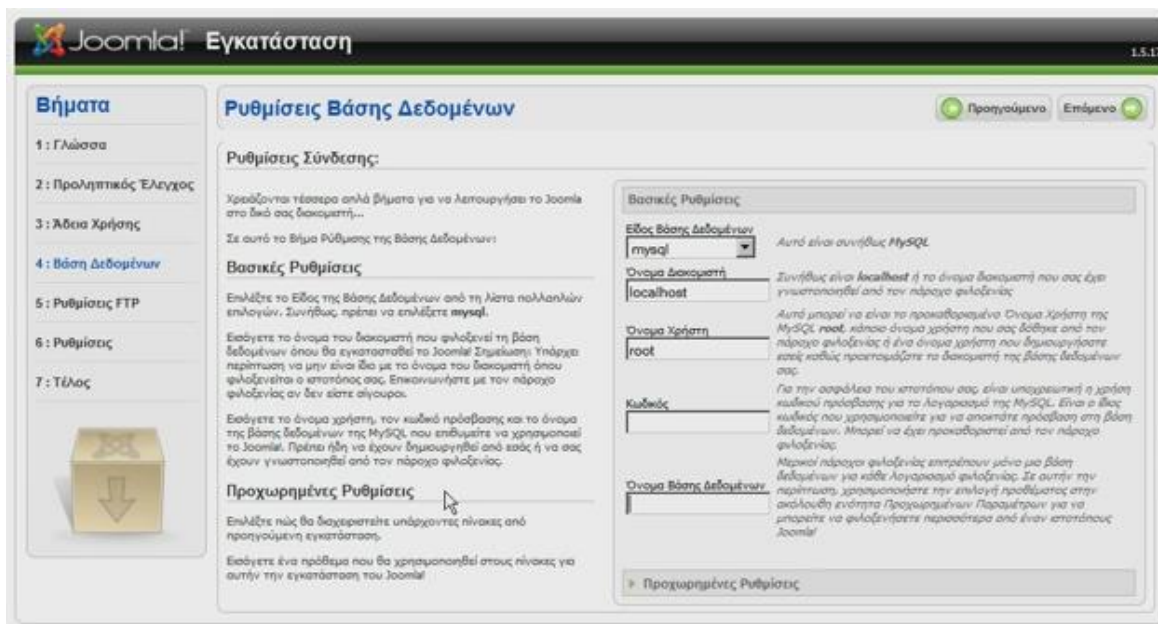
Joomla! Εγκατάσταση

1.5.1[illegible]

Βήματα

1 : Γλώσσα

2 : Προληπτικός Έλεγχος

3 : Άδεια Χρήσης

4 : Βάση Δεδομένων

5 : Ρυθμίσεις FTP

6 : Ρυθμίσεις

7 : Τέλος

Ρυθμίσεις Βάσης Δεδομένων

Προηγούμενο

Επόμενο

Ρυθμίσεις Σύνδεσης:

Χρειάζονται τέσσερα απλά βήματα για να λειτουργήσει το Joomla στο δικό σας διακομιστή...

Σε αυτό το Βήμα Ρύθμισης της Βάσης Δεδομένων:

Βασικές Ρυθμίσεις

Επιλέξτε το Είδος της Βάσης Δεδομένων από τη λίστα πολλαπλών επιλογών. Συνήθως, πρέπει να επιλέξετε **mysql**.

Εισάγετε το όνομα του διακομιστή που φιλοξενεί τη βάση δεδομένων όπου θα εγκατασταθεί το Joomla! Σημείωση: Υπάρχει περίπτωση να μην είναι ίδιο με το όνομα του διακομιστή όπου φιλοξενείται ο ιστοτόπος σας. Επικοινωνήστε με τον πάροχο φιλοξενίας αν δεν είστε σίγουροι.

Εισάγετε το όνομα χρήστη, τον κωδικό πρόσβασης και το όνομα της βάσης δεδομένων της MySQL που επιθυμείτε να χρησιμοποιεί το Joomla!. Πρέπει ήδη να έχουν δημιουργηθεί από εσάς ή να σας έχουν γνωστοποιηθεί από τον πάροχο φιλοξενίας.

Προχωρημένες Ρυθμίσεις

Επιλέξτε πώς θα διαχειριστείτε υπάρχοντες πίνακες από προηγούμενη εγκατάσταση.

Εισάγετε ένα πρόθεμα που θα χρησιμοποιηθεί στους πίνακες για αυτήν την εγκατάσταση του Joomla!

Βασικές Ρυθμίσεις

Είδος Βάσης Δεδομένων

mysql

Αυτό είναι συνήθως **MySQL**

Όνομα Διακομιστή

localhost

Συνήθως είναι **localhost** ή το όνομα διακομιστή που σας έχει γνωστοποιηθεί από τον πάροχο φιλοξενίας

Όνομα Χρήστη

root

Αυτό μπορεί να είναι το προκαθορισμένο Όνομα Χρήστη της MySQL **root**, κάποιο όνομα χρήστη που σας δόθηκε από τον πάροχο φιλοξενίας ή ένα όνομα χρήστη που δημιουργήσατε εσείς καθώς προετοιμάζατε το διακομιστή της βάσης δεδομένων σας.

Κωδικός

Για την ασφάλεια του ιστοτόπου σας, είναι υποχρεωτική η χρήση κωδικού πρόσβασης για το Λογαριασμό της MySQL. Είναι ο ίδιος κωδικός που χρησιμοποιείτε για να αποκτάτε πρόσβαση στη βάση δεδομένων. Μπορεί να έχει προκαθοριστεί από τον πάροχο φιλοξενίας.

Όνομα Βάσης Δεδομένων

Μερικοί πάροχοι φιλοξενίας επιτρέπουν μόνο μια βάση δεδομένων για κάθε λογαριασμό φιλοξενίας. Σε αυτήν την περίπτωση, χρησιμοποιήστε την επιλογή προθέματος στην ακόλουθη ενότητα Προχωρημένων Παραμέτρων για να μπορείτε να φιλοξενήσετε περισσότερα από έναν ιστοτόπους Joomla!

Προχωρημένες Ρυθμίσεις